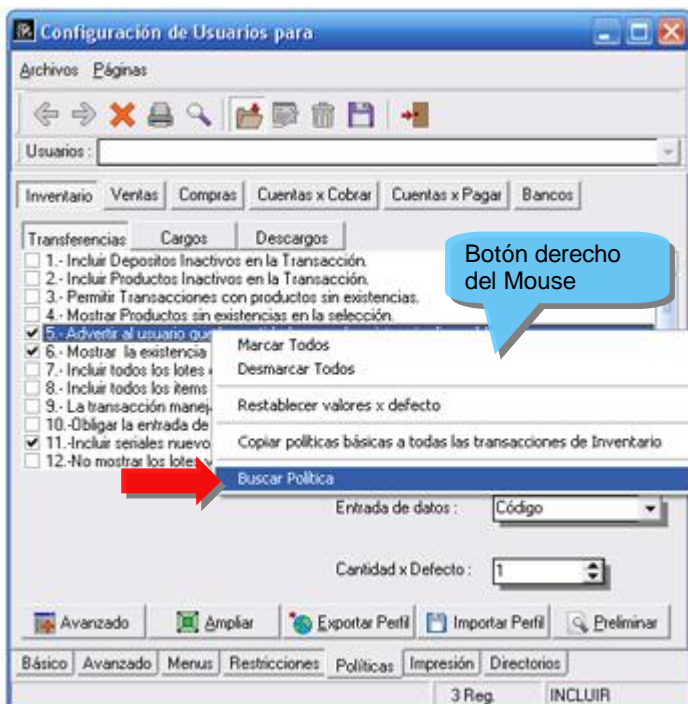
Configuración de Usuarios para

Archivos Páginas

Usuarios :

Inventario Ventas Compras Cuentas x Cobrar Cuentas x Pagar Bancos

Transferencias Cargos Descargos

1.- Incluir Depositos Inactivos en la Transacción.
2.- Incluir Productos Inactivos en la Transacción.
3.- Permitir Transacciones con productos sin existencias.
4.- Mostrar Productos sin existencias en la selección.
5.- Advertir al usuario qu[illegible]
6.- Mostrar la existencia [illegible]
7.- Incluir todos los lotes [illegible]
8.- Incluir todos los items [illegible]
9.- La transacción manej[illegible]
10.-Obligar la entrada de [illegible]
11.-Incluir seriales nuevo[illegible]
12.-No mostrar los lotes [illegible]

Botón derecho del Mouse

Marcar Todos
Desmarcar Todos
Restablecer valores x defecto
Copiar políticas básicas a todas las transacciones de Inventario
Buscar Política

Entrada de datos : Código

Cantidad x Defecto : 1

Avanzado Ampliar Exportar Perfil Importar Perfil Preliminar

Básico Avanzado Menus Restricciones Políticas Impresión Directorios

3 Reg. INCLUIR